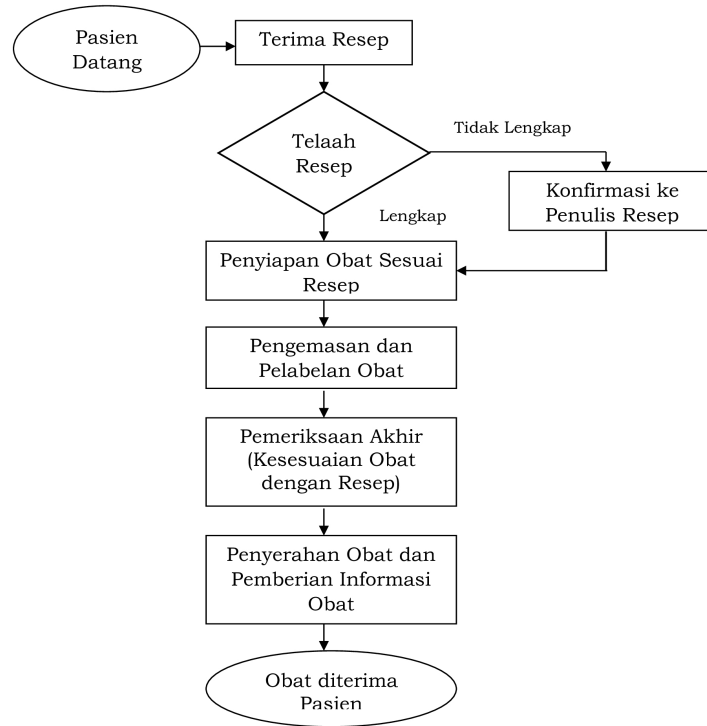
Pasien Datang

Terima Resep

Telaah Resep

Tidak Lengkap

Konfirmasi ke Penulis Resep

Lengkap

Penyiapan Obat Sesuai Resep

Pengemasan dan Pelabelan Obat

Pemeriksaan Akhir (Kesesuaian Obat dengan Resep)

Penyerahan Obat dan Pemberian Informasi Obat

Obat diterima Pasien